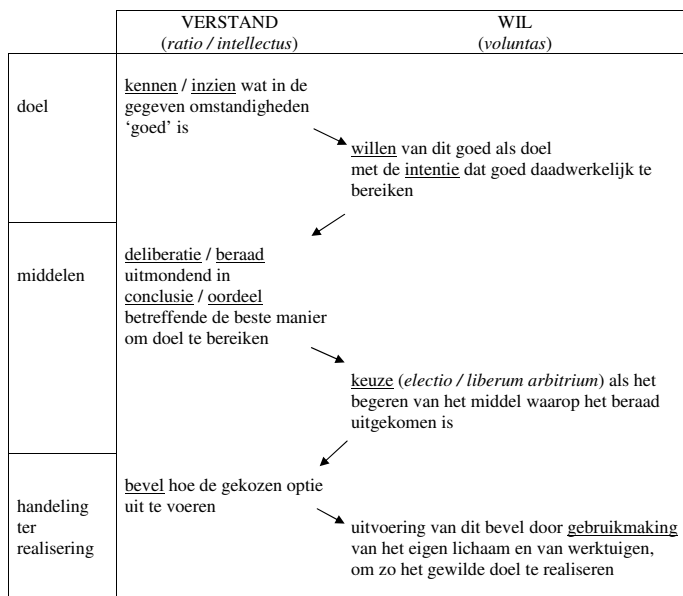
| | VERSTAND (*ratio / intellectus*) | WIL (*voluntas*) |
|---|---|---|
| doel | kennen / inzien wat in de gegeven omstandigheden 'goed' is | willen van dit goed als doel met de intentie dat goed daadwerkelijk te bereiken |
| middelen | deliberatie / beraad uitmondend in conclusie / oordeel betreffende de beste manier om doel te bereiken | keuze (*electio / liberum arbitrium*) als het begeren van het middel waarop het beraad uitgekomen is |
| handeling ter realisering | bevel hoe de gekozen optie uit te voeren | uitvoering van dit bevel door gebruikmaking van het eigen lichaam en van werktuigen, om zo het gewilde doel te realiseren |